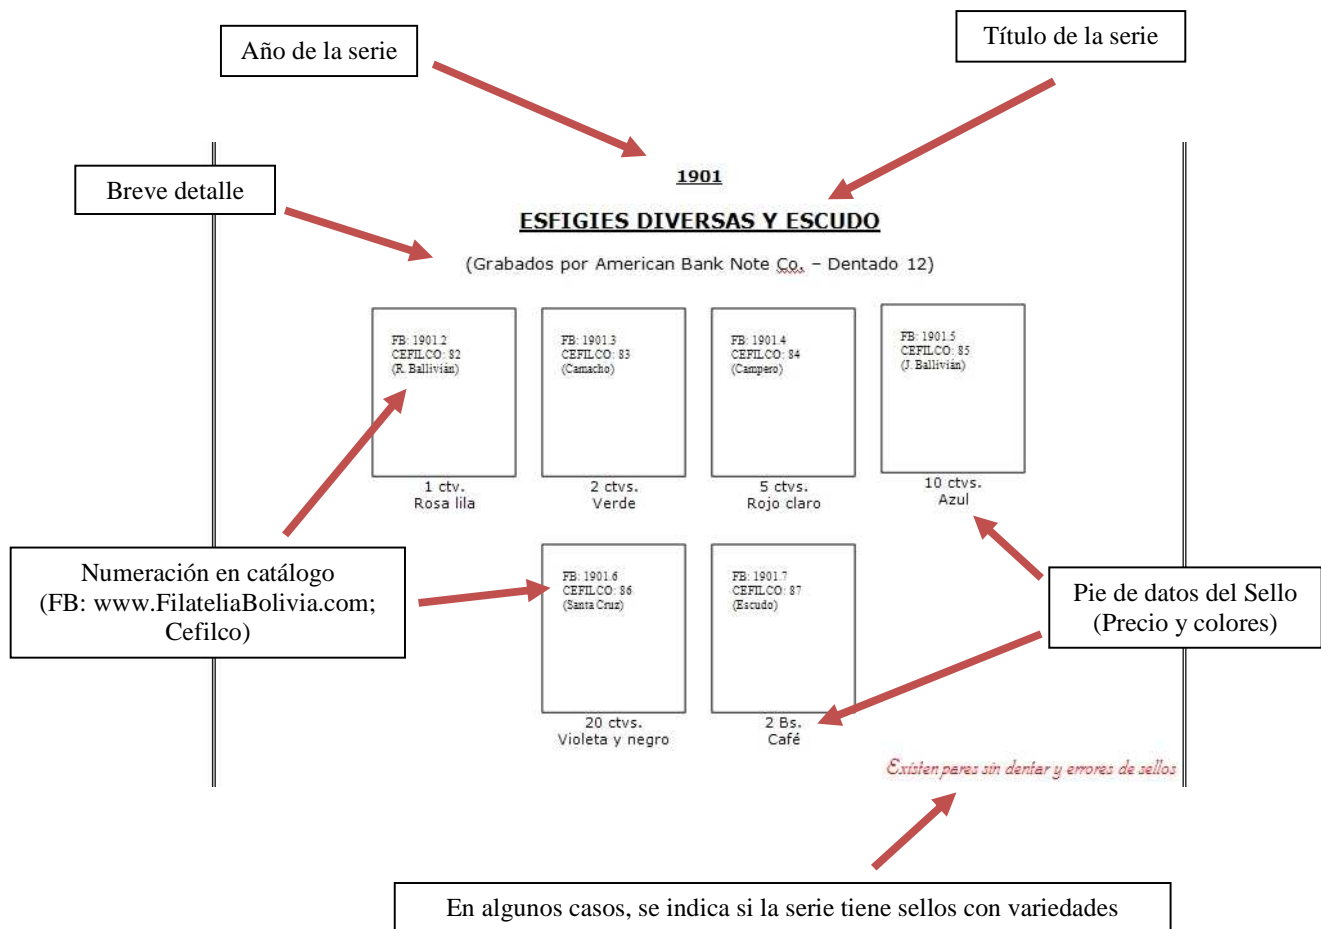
Año de la serie

Título de la serie

Breve detalle

1901

ESFIGIES DIVERSAS Y ESCUDO

(Grabados por American Bank Note Co. – Dentado 12)

FB: 1901.2
CEFILCO: 82
(R. Ballivián)

1 ctv.
Rosa lila

FB: 1901.3
CEFILCO: 83
(Camacho)

2 ctvs.
Verde

FB: 1901.4
CEFILCO: 84
(Campero)

5 ctvs.
Rojo claro

FB: 1901.5
CEFILCO: 85
(J. Ballivián)

10 ctvs.
Azul

Numeración en catálogo (FB: www.FilateliaBolivia.com; Cefilco)

FB: 1901.6
CEFILCO: 86
(Santa Cruz)

20 ctvs.
Violeta y negro

FB: 1901.7
CEFILCO: 87
(Escudo)

2 Bs.
Café

Pie de datos del Sello (Precio y colores)

Existen pares sin dentar y errores de sellos

En algunos casos, se indica si la serie tiene sellos con variedades